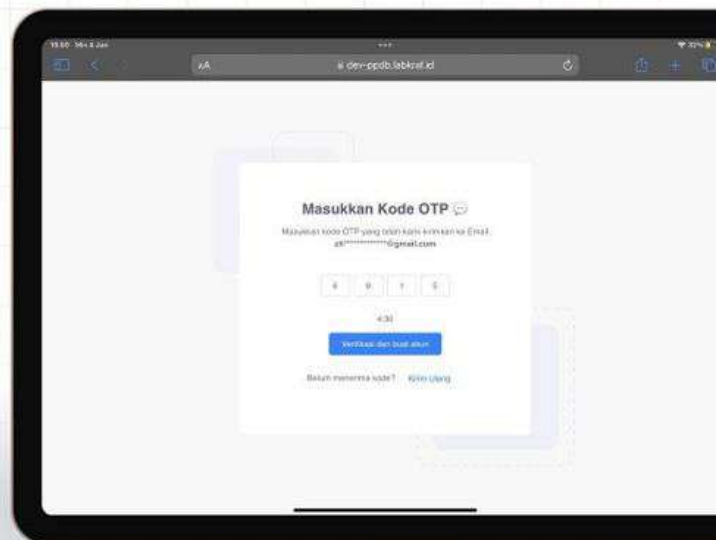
15.50 Min 4 Jan

AA

dev-ppdb.labkraf.id

Masukkan Kode OTP

Masukkan kode OTP yang telah kami kirimkan ke Email
zil***********@gmail.com

4 9 1 5

4:30

Verifikasi dan buat akun

Belum menerima kode? Kirim Ulang